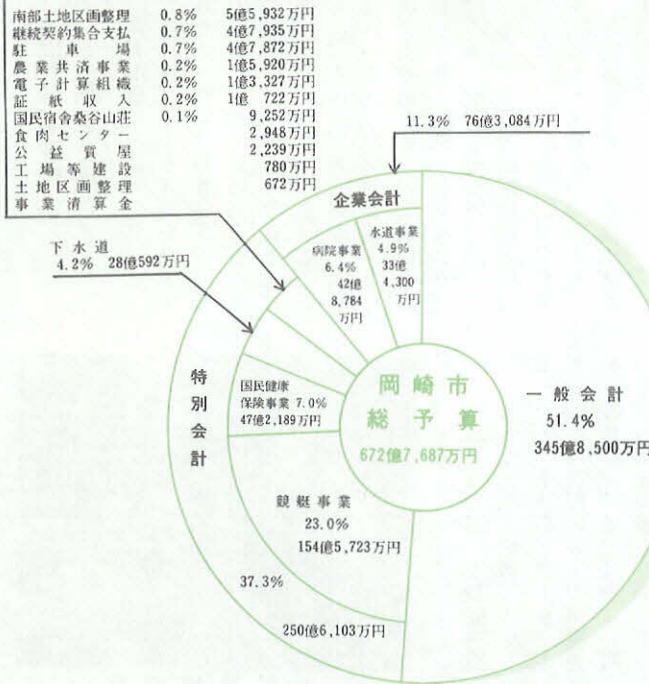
| | | |
|---|---|---|
| 南部土地区画整理 | 0.8% | 5億5,932万円 |
| 継続契約集合支払 | 0.7% | 4億7,935万円 |
| 駐車場 | 0.7% | 4億7,872万円 |
| 農業共済事業 | 0.2% | 1億5,920万円 |
| 電子計算組織 | 0.2% | 1億3,327万円 |
| 証紙収入 | 0.2% | 1億 722万円 |
| 国民宿舎桑谷山荘 | 0.1% | 9,252万円 |
| 食肉センター | | 2,948万円 |
| 公益質屋 | | 2,239万円 |
| 工場等建設 | | 780万円 |
| 土地区画整理事業清算金 | | 672万円 |

11.3% 76億3,084万円

企業会計

下水道
4.2% 28億592万円

病院事業
6.4%
42億
8,784
万円

水道事業
4.9%
33億
4,300
万円

特別会計

国民健康保険事業 7.0%
47億2,189万円

岡崎市
総予算
672億7,687万円

一般会計
51.4%
345億8,500万円

競艇事業
23.0%
154億5,723万円

37.3%

250億6,103万円